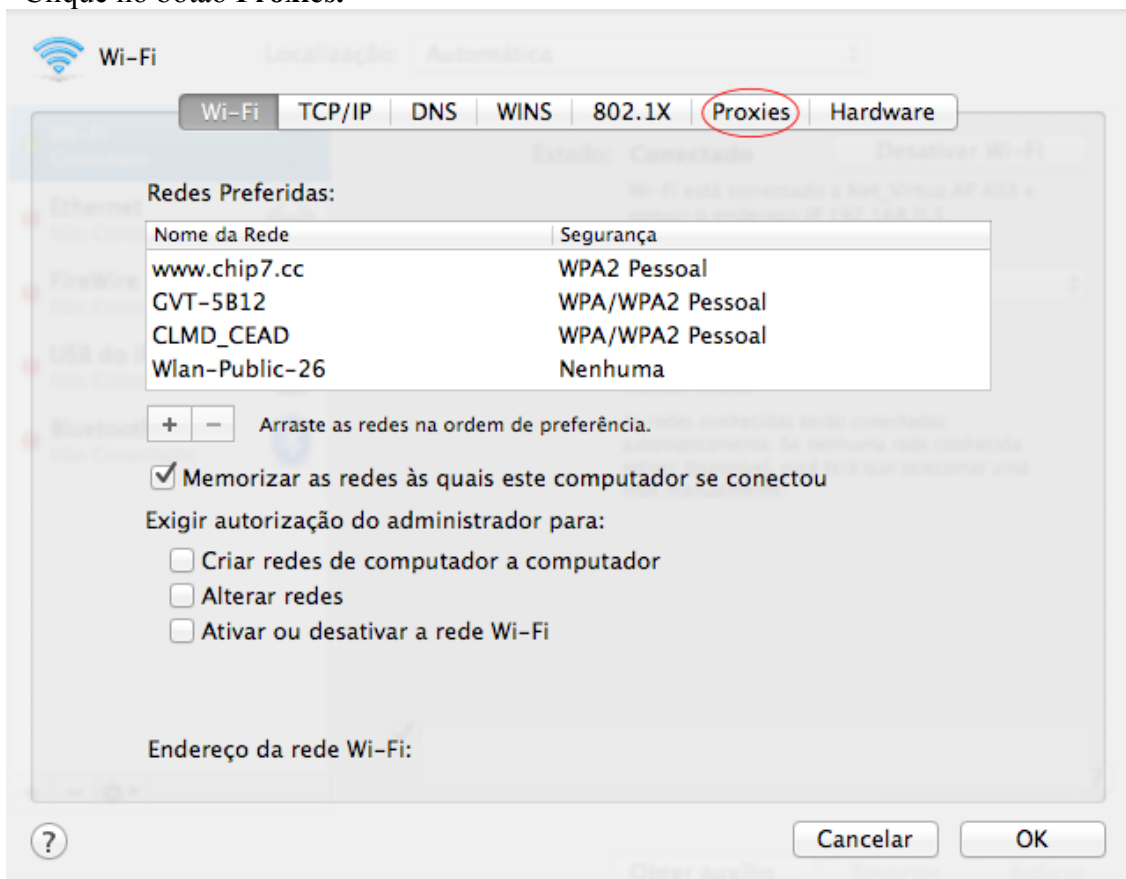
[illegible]

Wi-Fi

Wi-Fi | TCP/IP | DNS | WINS | 802.1X | Proxies | Hardware

Redes Preferidas:

| Nome da Rede | Segurança |
|---|---|
| www.chip7.cc | WPA2 Pessoal |
| GVT-5B12 | WPA/WPA2 Pessoal |
| CLMD_CEAD | WPA/WPA2 Pessoal |
| Wlan-Public-26 | Nenhuma |

+ − Arraste as redes na ordem de preferência.

Memorizar as redes às quais este computador se conectou

Exigir autorização do administrador para:

Criar redes de computador a computador

Alterar redes

Ativar ou desativar a rede Wi-Fi

Endereço da rede Wi-Fi:

?

Cancelar

OK